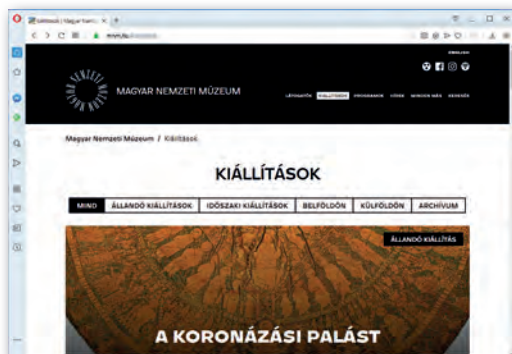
Kiállítások | Magyar Nemzeti

mnm.hu

ENGLISH

MAGYAR NEMZETI MÚZEUM

LÁTOGATÁS KIÁLLÍTÁSOK PROGRAMOK KÖNYV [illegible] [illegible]

Magyar Nemzeti Múzeum / Kiállítások

KIÁLLÍTÁSOK

MIND
ÁLLANDÓ KIÁLLÍTÁSOK
IDŐSZAKI KIÁLLÍTÁSOK
BELFÖLDÖN
KÜLFÖLDÖN
ARCHÍVUM

ÁLLANDÓ KIÁLLÍTÁS

A KORONÁZÁSI PALÁST